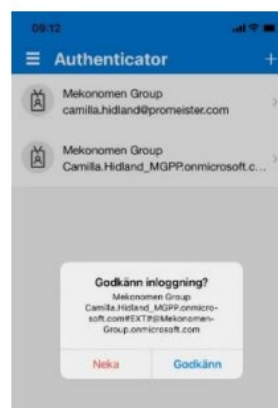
09:12

Authenticator

+

Mekonomen Group
camilla.hidland@promeister.com

Mekonomen Group
Camilla.Hidland_MGPP.onmicrosoft.c...

Godkänn inloggning?

Mekonomen Group
Camilla.Hidland_MGPP.onmicrosoft.com#EXT#@Mekonomen-Group.onmicrosoft.com

Neka

Godkänn